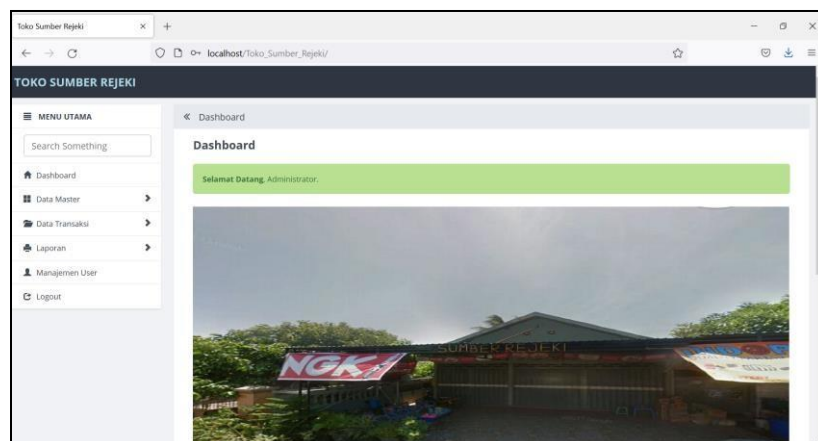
Toko Sumber Rejeki
localhost/Toko_Sumber_Rejeki/

TOKO SUMBER REJEKI

MENU UTAMA
Search Something
Dashboard
Data Master
Data Transaksi
Laporan
Manajemen User
Logout

« Dashboard

Dashboard

Selamat Datang, Administrator.

NGK
SUMBER REJEKI